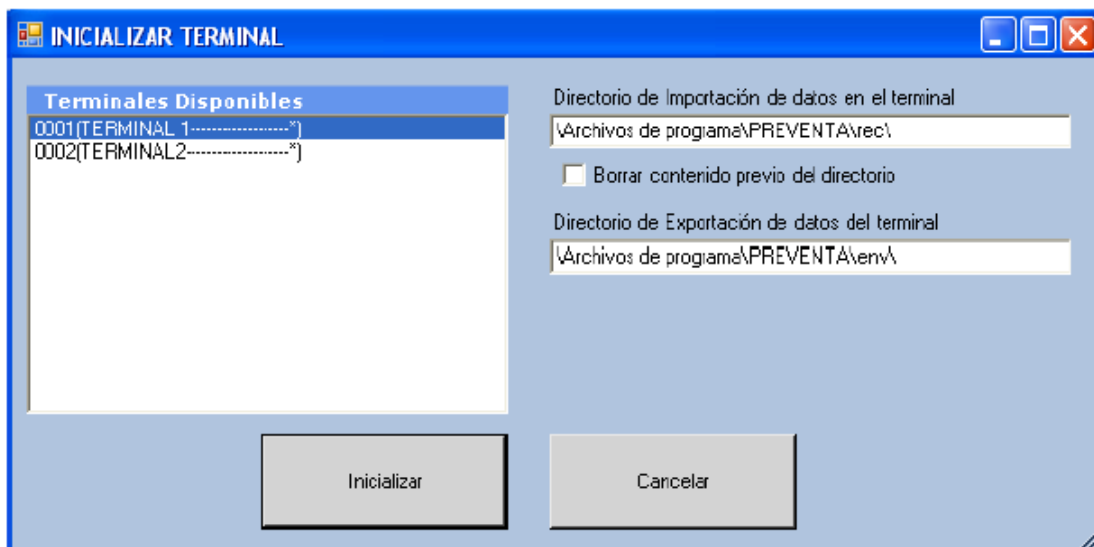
INICIALIZAR TERMINAL

Terminales Disponibles

0001(TERMINAL 1-----------------*)

0002(TERMINAL2------------------*)

Directorio de Importación de datos en el terminal

\Archivos de programa\PREVENTA\rec\

Borrar contenido previo del directorio

Directorio de Exportación de datos del terminal

\Archivos de programa\PREVENTA\env\

Inicializar

Cancelar